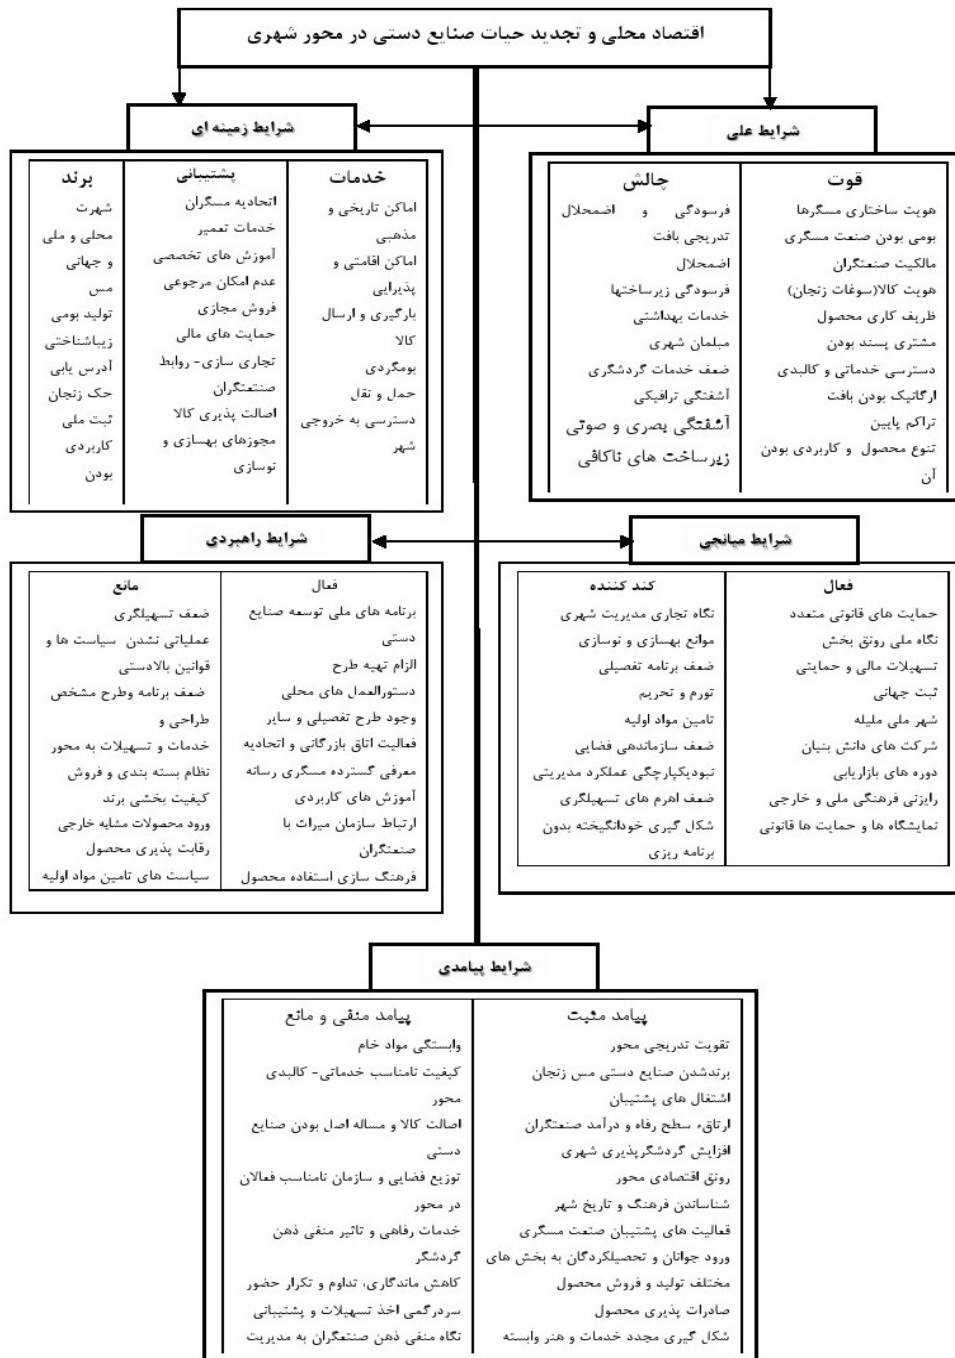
اقتصاد محلی و تجدید حیات صنایع دستی در محور شهری

شرایط علی

| قوت | چالش |
|---|---|
| هویت ساختاری مسگرها | فرسودگی و اضمحلال تدریجی بافت |
| بومی بودن صنعت مسگری | اضمحلال |
| مالکیت صنعتگران | فرسودگی زیرساختها |
| هویت کالا(سوغات زنجان) | خدمات بهداشتی |
| ظریف کاری محصول | مبلمان شهری |
| مشتری پسند بودن | ضعف خدمات گردشگری |
| دسترسی خدماتی و کالبدی | آشفتگی ترافیکی |
| ارگانیک بودن بافت | آشفتگی بصری و صوتی |
| تراکم پایین | زیرساخت های ناکافی |
| تنوع محصول و کاربردی بودن آن | |

شرایط زمینه ای

| خدمات | پشتیبانی | برند |
|---|---|---|
| اماکن تاریخی و مذهبی | اتحادیه مسگران | شهرت محلی و ملی و جهانی مس |
| اماکن اقامتی و پذیرایی | خدمات تعمیر | تولید بومی |
| بارگیری و ارسال کالا | آموزش های تخصصی | زیباشناختی |
| بومگردی | عدم امکان مرجوعی | آدرس یابی |
| حمل و نقل | فروش مجازی | حک زنجان |
| دسترسی به خروجی شهر | حمایت های مالی | ثبت ملی |
| | تجاری سازی- روابط صنعتگران | کاربردی بودن |
| | اصالت پذیری کالا | |
| | مجوزهای بهسازی و نوسازی | |

شرایط میانجی

| فعال | کند کننده |
|---|---|
| حمایت های قانونی متعدد | نگاه تجاری مدیریت شهری |
| نگاه ملی رونق بخش | موانع بهسازی و نوسازی |
| تسهیلات مالی و حمایتی | ضعف برنامه تفصیلی |
| ثبت جهانی | تورم و تحریم |
| شهر ملی ملیله | تامین مواد اولیه |
| شرکت های دانش بنیان | ضعف سازماندهی فضایی |
| دوره های بازاریابی | نبودیکپارچگی عملکرد مدیریتی |
| رایزنی فرهنگی ملی و خارجی | ضعف اهرم های تسهیلگری |
| نمایشگاه ها و حمایت ها قانونی | شکل گیری خودانگیخته بدون برنامه ریزی |

شرایط راهبردی

| فعال | مانع |
|---|---|
| برنامه های ملی توسعه صنایع دستی | ضعف تسهیلگری |
| الزام تهیه طرح | عملیاتی نشدن سیاست ها و قوانین بالادستی |
| دستورالعمل های محلی | ضعف برنامه وطرح مشخص طراحی و |
| وجود طرح تفصیلی و سایر | خدمات و تسهیلات به محور |
| فعالیت اتاق بازرگانی و اتحادیه | نظام بسته بندی و فروش |
| معرفی گسترده مسگری رسانه | کیفیت بخشی برند |
| آموزش های کاربردی | ورود محصولات مشابه خارجی |
| ارتباط سازمان میراث با صنعتگران | رقابت پذیری محصول |
| فرهنگ سازی استفاده محصول | سیاست های تامین مواد اولیه |

شرایط پیامدی

| پیامد مثبت | پیامد منفی و مانع |
|---|---|
| تقویت تدریجی محور | وابستگی مواد خام |
| برندشدن صنایع دستی مس زنجان | کیفیت نامناسب خدماتی- کالبدی محور |
| اشتغال های پشتیبان | اصالت کالا و مساله اصل بودن صنایع دستی |
| ارتقاء سطح رفاه و درآمد صنعتگران | توزیع فضایی و سازمان نامناسب فعالان در محور |
| افزایش گردشگرپذیری شهری | خدمات رفاهی و تاثیر منفی ذهن گردشگر |
| رونق اقتصادی محور | کاهش ماندگاری، تداوم و تکرار حضور |
| شناساندن فرهنگ و تاریخ شهر | سردرگمی اخذ تسهیلات و پشتیبانی |
| فعالیت های پشتیبان صنعت مسگری | نگاه منفی ذهن صنعتگران به مدیریت |
| ورود جوانان و تحصیلکردگان به بخش های مختلف تولید و فروش محصول | |
| صادرات پذیری محصول | |
| شکل گیری مجدد خدمات و هنر وابسته | |